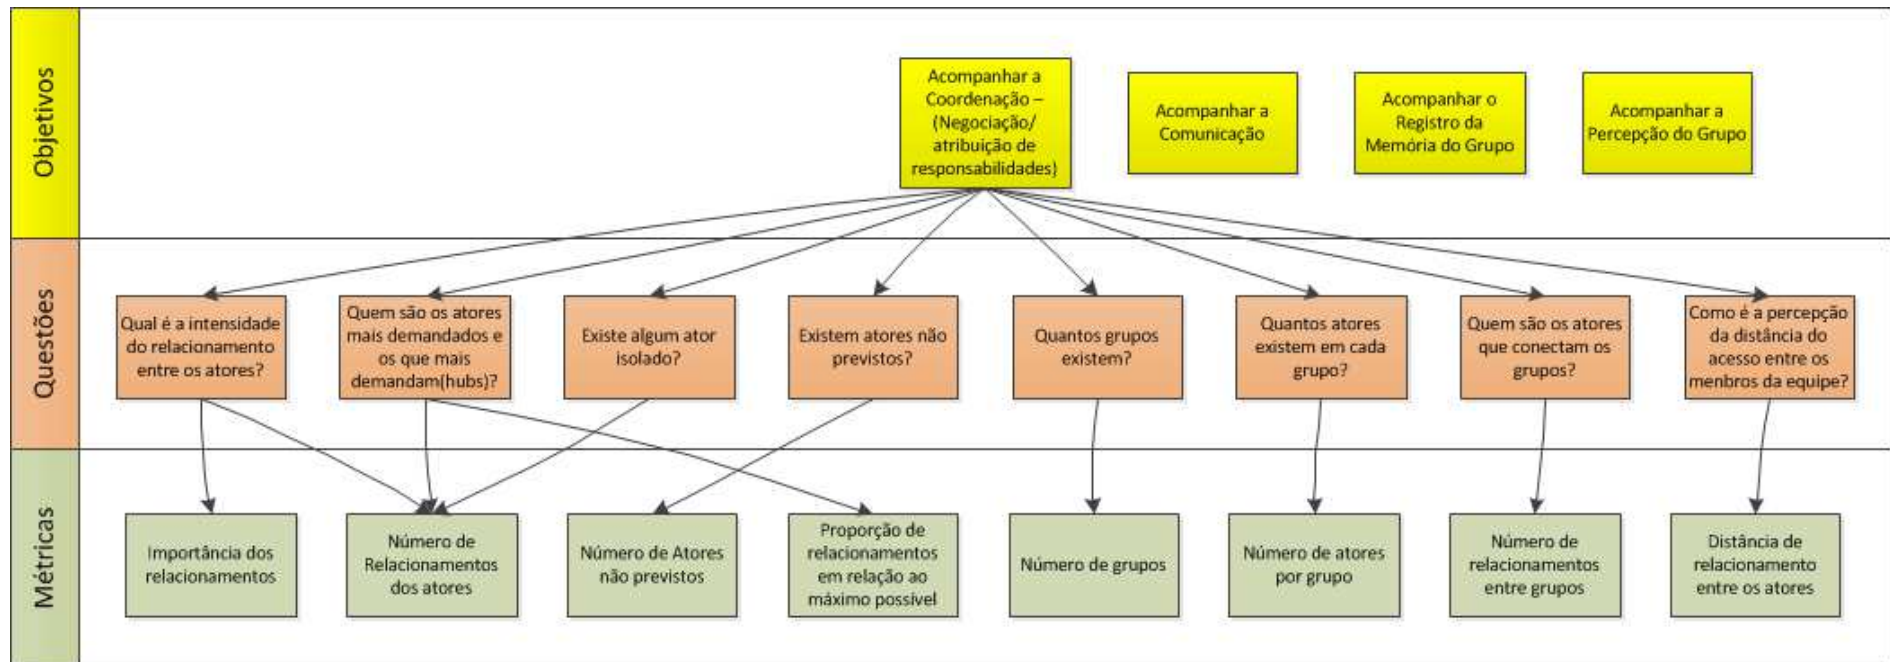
Objetivos

Acompanhar a Coordenação – (Negociação/ atribuição de responsabilidades)

Acompanhar a Comunicação

Acompanhar o Registro da Memória do Grupo

Acompanhar a Percepção do Grupo

Questões

Qual é a intensidade do relacionamento entre os atores?

Quem são os atores mais demandados e os que mais demandam(hubs)?

Existe algum ator isolado?

Existem atores não previstos?

Quantos grupos existem?

Quantos atores existem em cada grupo?

Quem são os atores que conectam os grupos?

Como é a percepção da distância do acesso entre os menbros da equipe?

Métricas

Importância dos relacionamentos

Número de Relacionamentos dos atores

Número de Atores não previstos

Proporção de relacionamentos em relação ao máximo possível

Número de grupos

Número de atores por grupo

Número de relacionamentos entre grupos

Distância de relacionamento entre os atores